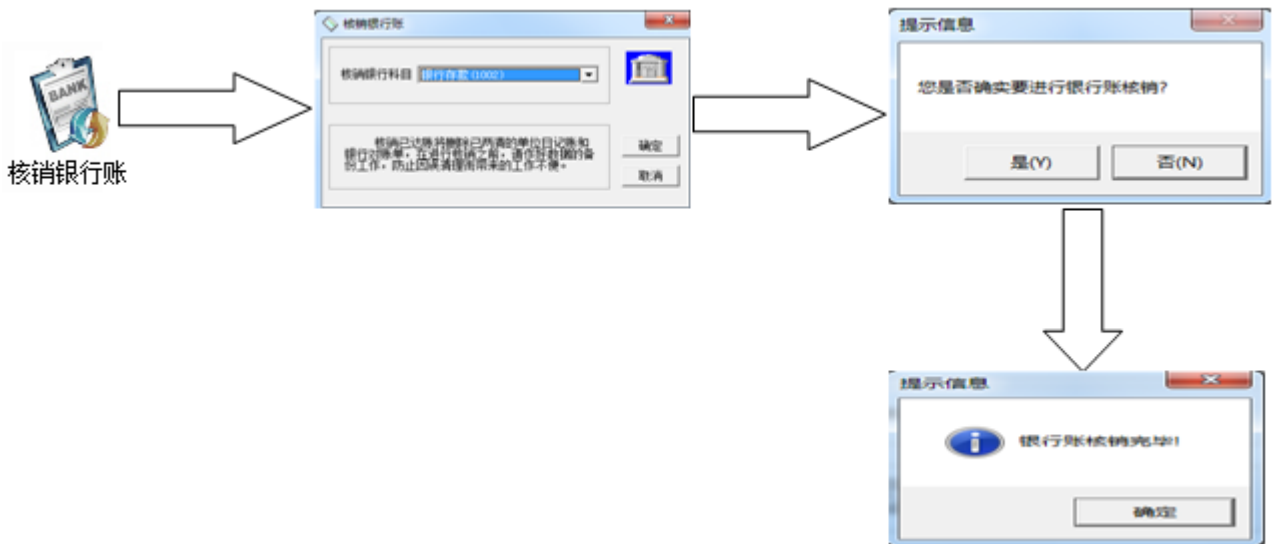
BANK

核销银行账

核销银行账

核销银行科目 银行存款(1002)

核销已勾账将删除已两清的单位日记账和银行对账单，在进行核销之前，请你做好数据的备份工作，防止因误操作而带来的工作不便。

确定

取消

提示信息

您是否确实要进行银行账核销?

是(Y)

否(N)

提示信息

银行账核销完毕!

确定